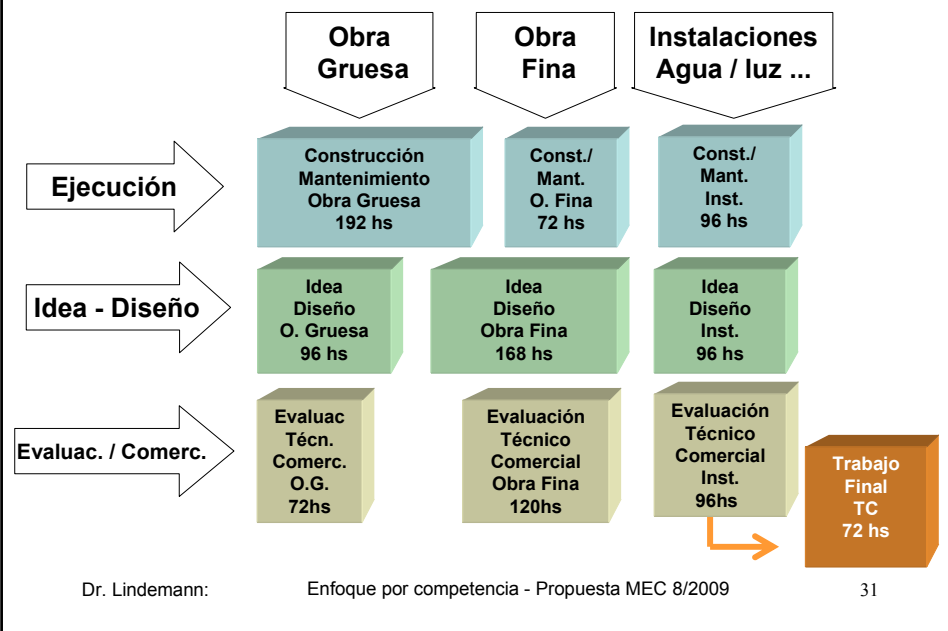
Obra Gruesa

Obra Fina

Instalaciones Agua / luz ...

Ejecución

Construcción Mantenimiento Obra Gruesa 192 hs

Const./ Mant. O. Fina 72 hs

Const./ Mant. Inst. 96 hs

Idea - Diseño

Idea Diseño O. Gruesa 96 hs

Idea Diseño Obra Fina 168 hs

Idea Diseño Inst. 96 hs

Evaluac. / Comerc.

Evaluac Técn. Comerc. O.G. 72hs

Evaluación Técnico Comercial Obra Fina 120hs

Evaluación Técnico Comercial Inst. 96hs

Trabajo Final TC 72 hs

Dr. Lindemann: Enfoque por competencia - Propuesta MEC 8/2009 31